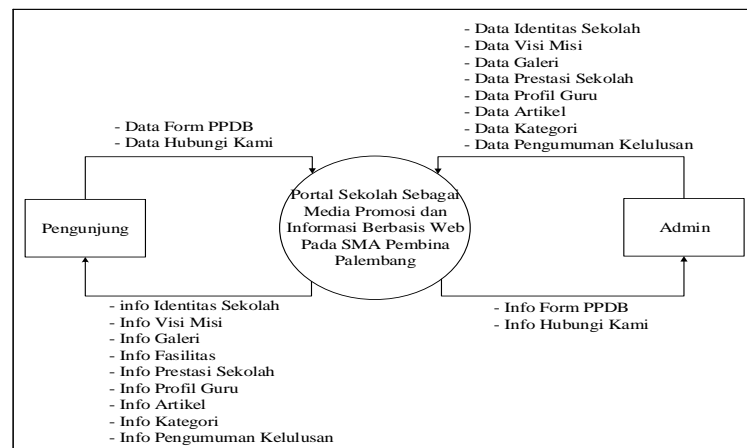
- Data Identitas Sekolah
- Data Visi Misi
- Data Galeri
- Data Prestasi Sekolah
- Data Profil Guru
- Data Artikel
- Data Kategori
- Data Pengumuman Kelulusan

- Data Form PPDB
- Data Hubungi Kami

Pengunjung

Portal Sekolah Sebagai Media Promosi dan Informasi Berbasis Web Pada SMA Pembina Palembang

Admin

- info Identitas Sekolah
- Info Visi Misi
- Info Galeri
- Info Fasilitas
- Info Prestasi Sekolah
- Info Profil Guru
- Info Artikel
- Info Kategori
- Info Pengumuman Kelulusan

- Info Form PPDB
- Info Hubungi Kami